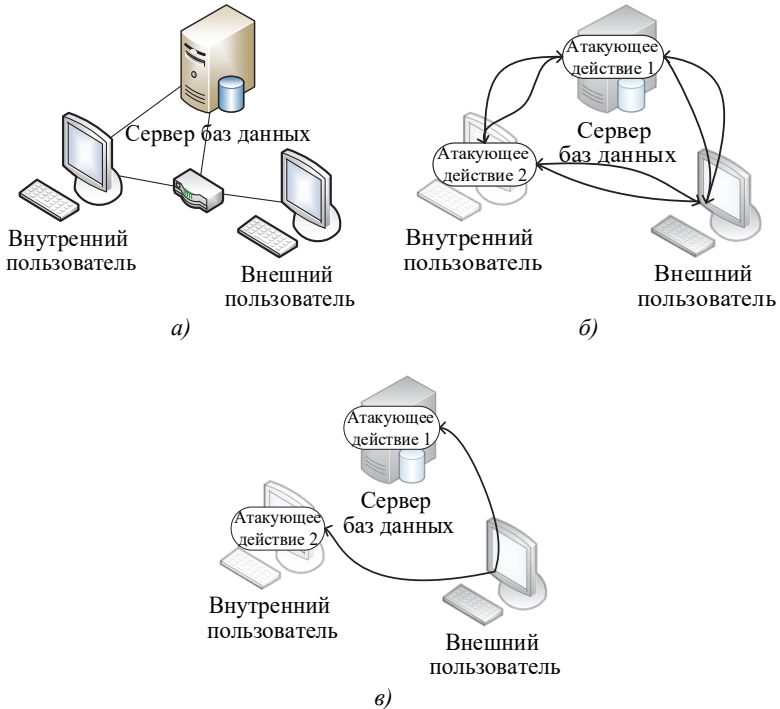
Сервер баз данных

Внутренний пользователь

Внешний пользователь

а)

Атакующее действие 1

Сервер баз данных

Атакующее действие 2

Внутренний пользователь

Внешний пользователь

б)

Атакующее действие 1

Сервер баз данных

Атакующее действие 2

Внутренний пользователь

Внешний пользователь

в)